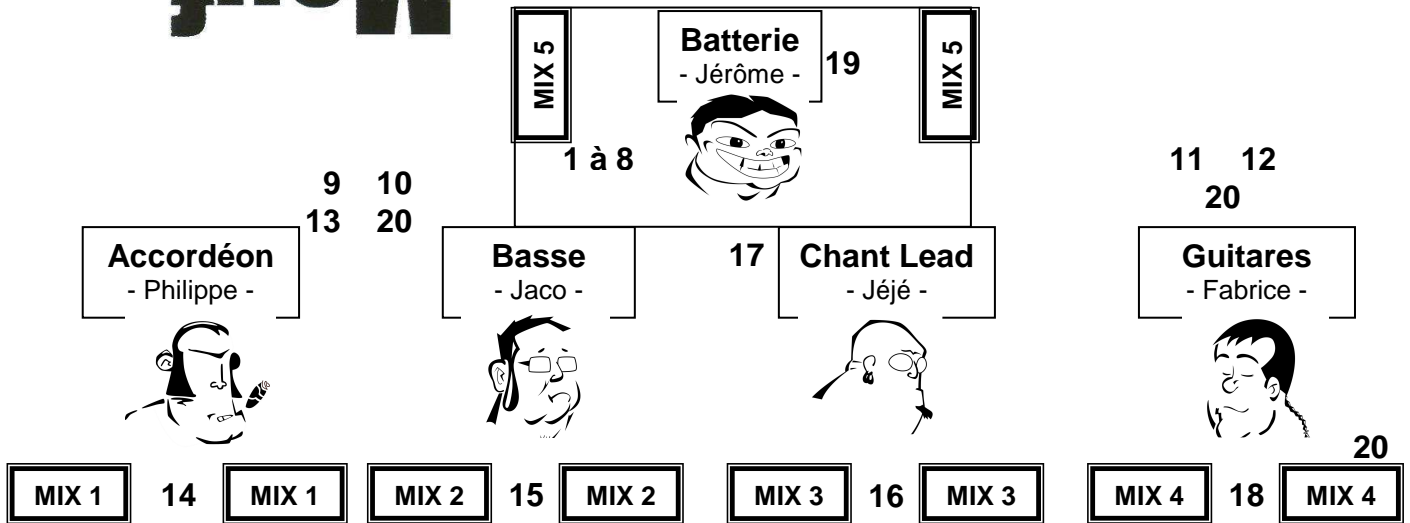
MIX 5

Batterie
- Jérôme -

19

MIX 5

1 à 8

9 10
13 20

11 12
20

Accordéon
- Philippe -

Basse
- Jaco -

17

Chant Lead
- Jéjé -

Guitares
- Fabrice -

20

MIX 1 14 MIX 1 MIX 2 15 MIX 2 MIX 3 16 MIX 3 MIX 4 18 MIX 4